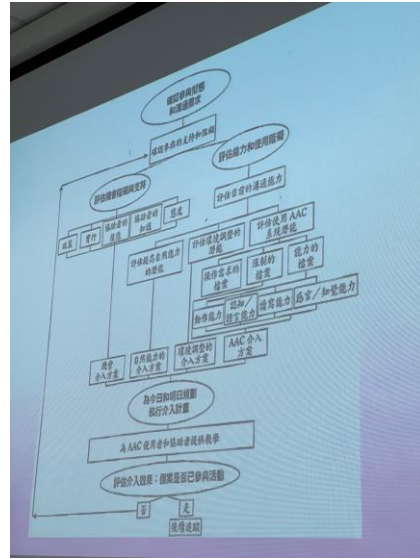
確認參與型態
和溝通需求

確認參與的支持和阻礙

評估機會阻礙與支持

評估能力和使用阻礙

政策

實行

協助者的技能

協助者的知識

態度

評估目前的溝通能力

評估提昇自然能力的潛能

評估環境調整的潛能

評估使用 AAC 系統潛能

操作需求的檢查

限制的檢查

能力的檢查

動作能力

認知/語言能力

讀寫能力

感官/知覺能力

機會介入方案

自然能力的介入方案

環境調整的介入方案

AAC 介入方案

為今日和明日規劃執行介入計畫

為 AAC 使用者和協助者提供教學

評估介入效果：個案是否已參與活動

否

是

後續追蹤